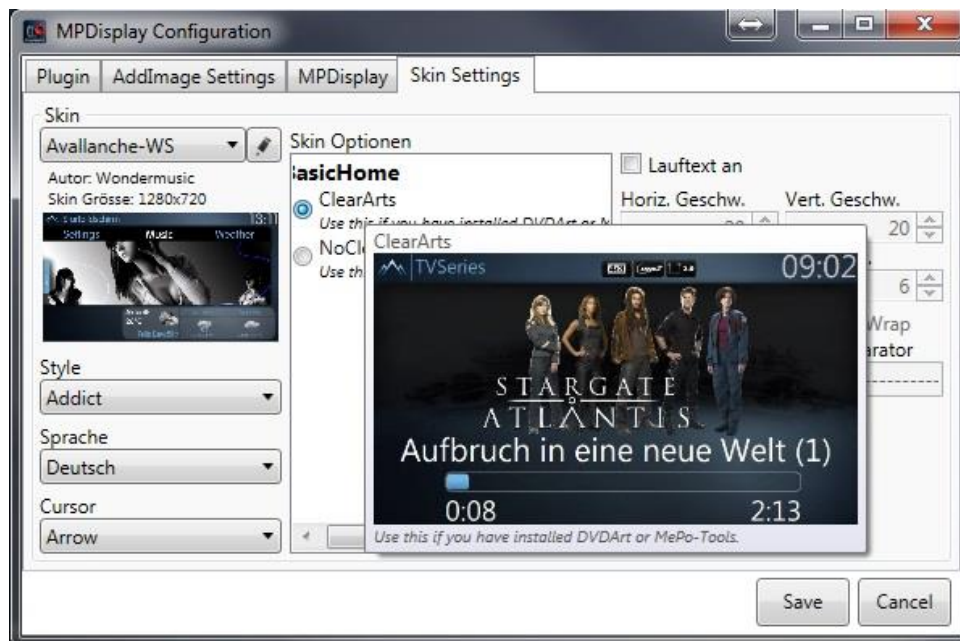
MPDisplay Configuration

Plugin | AddImage Settings | MPDisplay | Skin Settings

Skin
Avallanche-WS
Autor: Wondermusic
Skin Grösse: 1280x720
Settings Music Weather

Style
Addict
Sprache
Deutsch
Cursor
Arrow

Skin Optionen
asicHome
ClearArts
Use this if you have installed DVDArt or M
NoCl
Use th

Lauftext an
Horiz. Geschw.
Vert. Geschw.
20
6
Wrap
arator

ClearArts
TVSeries
09:02
STARGATE
ATLANTIS
Aufbruch in eine neue Welt (1)
0:08
2:13
Use this if you have installed DVDArt or MePo-Tools.

Save
Cancel